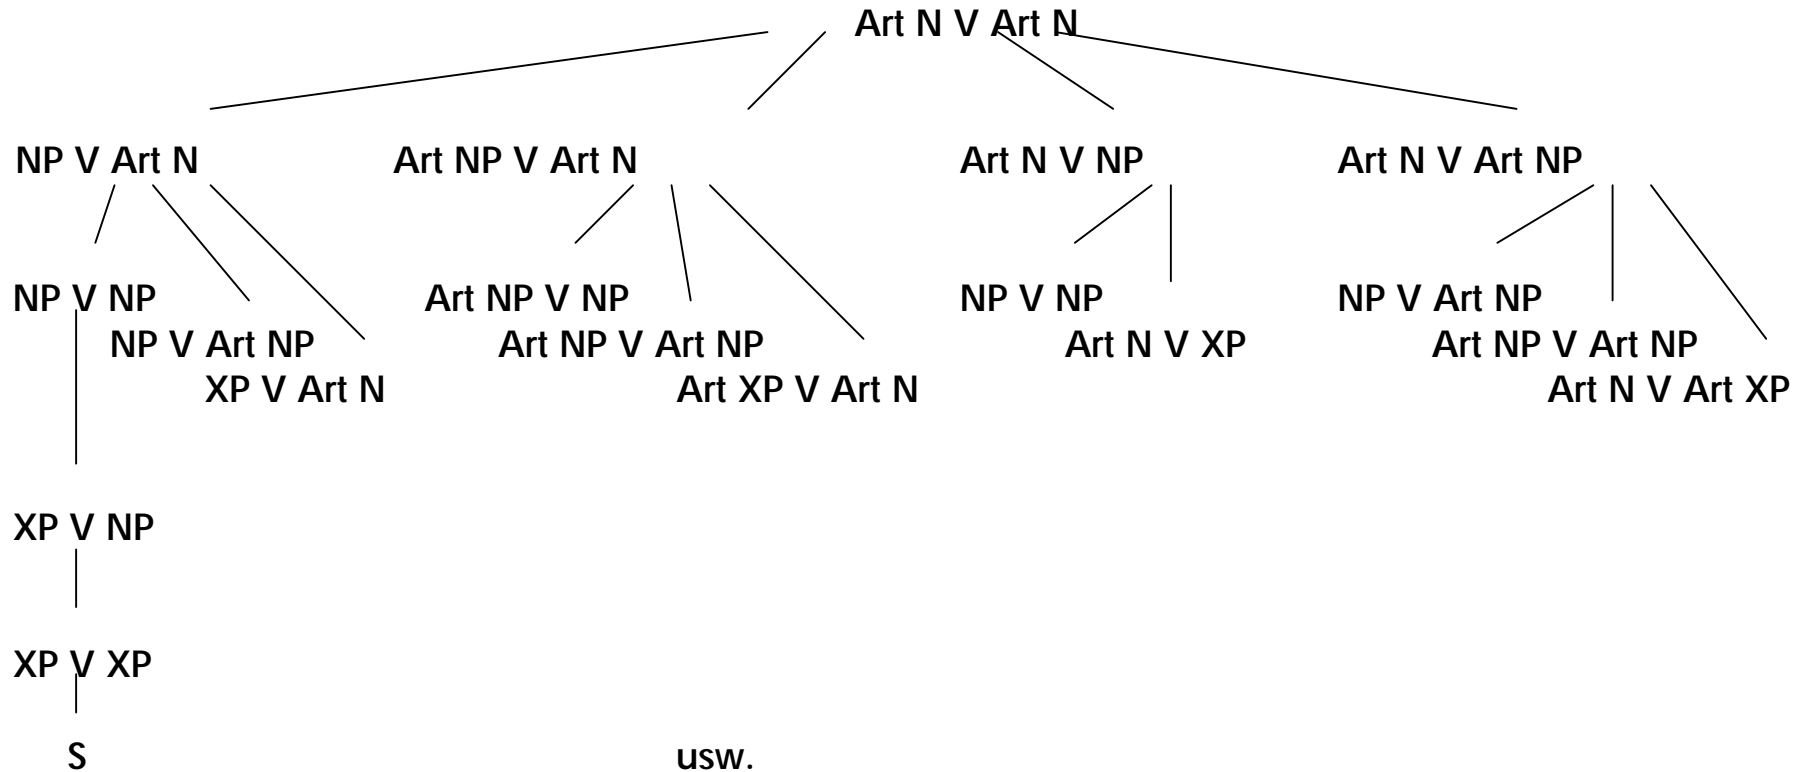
Art N V Art N

NP V Art N

Art NP V Art N

Art N V NP

Art N V Art NP

NP V NP

NP V Art NP

XP V Art N

Art NP V NP

Art NP V Art NP

Art XP V Art N

NP V NP

Art N V XP

NP V Art NP

Art NP V Art NP

Art N V Art XP

XP V NP

XP V XP

S

usw.